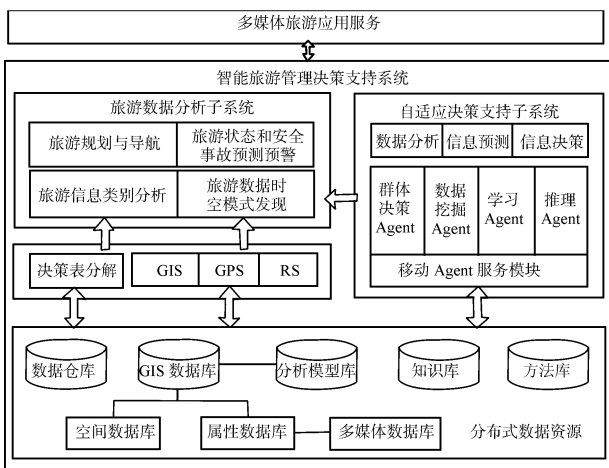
多媒体旅游应用服务

智能旅游管理决策支持系统

旅游数据分析子系统

旅游规划与导航

旅游状态和安全事故预测预警

旅游信息类别分析

旅游数据时空模式发现

决策表分解

GIS

GPS

RS

自适应决策支持子系统

数据分析

信息预测

信息决策

群体决策 Agent

数据挖掘 Agent

学习 Agent

推理 Agent

移动 Agent 服务模块

数据仓库

GIS 数据库

分析模型库

知识库

方法库

空间数据库

属性数据库

多媒体数据库

分布式数据资源